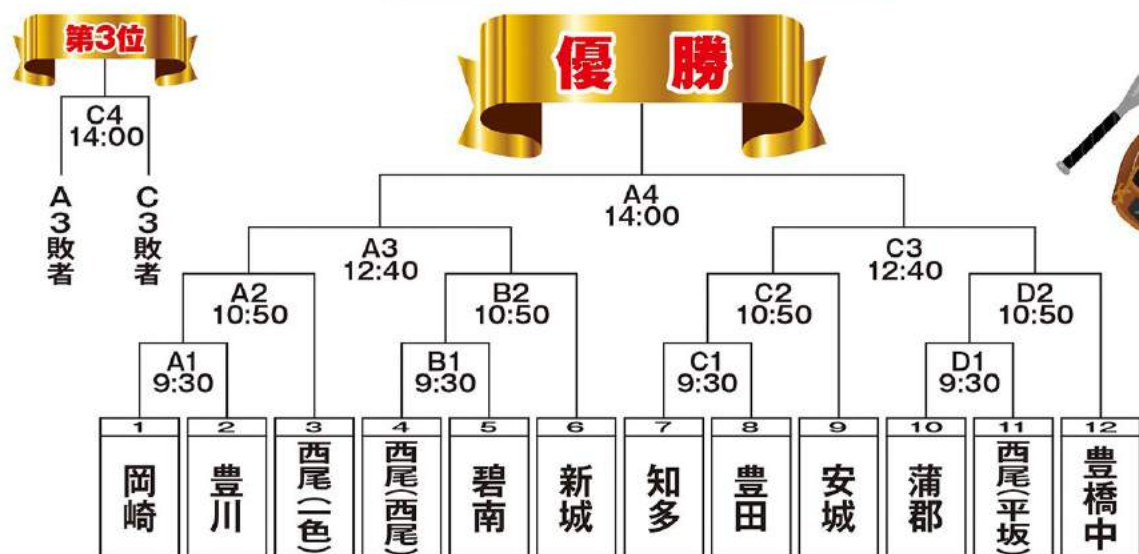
第3位

C4
14:00

A3敗者

C3敗者

優勝

A4
14:00

A3
12:40

C3
12:40

A2
10:50

B2
10:50

C2
10:50

D2
10:50

A1
9:30

B1
9:30

C1
9:30

D1
9:30

| 1 | 2 | 3 | 4 | 5 | 6 | 7 | 8 | 9 | 10 | 11 | 12 |
|---|---|---|---|---|---|---|---|---|---|---|---|
| 岡崎 | 豊川 | 西尾(一色) | 西尾(西尾) | 碧南 | 新城 | 知多 | 豊田 | 安城 | 蒲郡 | 西尾(平坂) | 豊橋中 |